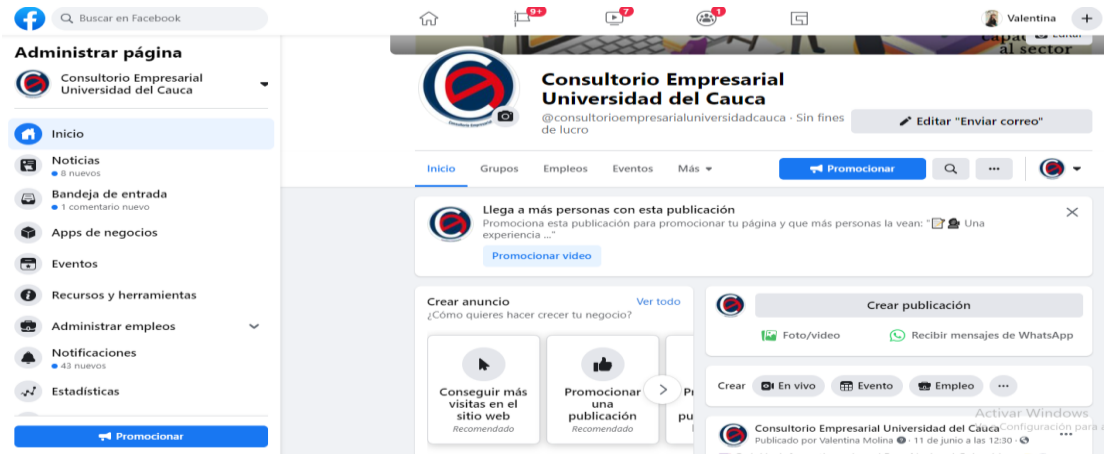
Buscar en Facebook

9+ 7 1

Valentina +

Administrar página

Consultorio Empresarial Universidad del Cauca

Inicio

Noticias
8 nuevos

Bandeja de entrada
1 comentario nuevo

Apps de negocios

Eventos

Recursos y herramientas

Administrar empleos

Notificaciones
43 nuevos

Estadísticas

Promocionar

capa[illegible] al sector

Consultorio Empresarial Universidad del Cauca

@consultorioempresarialuniversidadcauca · Sin fines de lucro

Editar "Enviar correo"

Inicio Grupos Empleos Eventos Más

Promocionar

Llega a más personas con esta publicación
Promociona esta publicación para promocionar tu página y que más personas la vean: "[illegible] Una experiencia ..."

Promocionar video

Crear anuncio
Ver todo
¿Cómo quieres hacer crecer tu negocio?

Conseguir más visitas en el sitio web
Recomendado

Promocionar una publicación
Recomendado

Pr pu

Crear publicación

Foto/video
Recibir mensajes de WhatsApp

Crear En vivo Evento Empleo

Consultorio Empresarial Universidad del Cauca
Publicado por Valentina Molina · 11 de junio a las 12:30

Activar Windows
Ve a Configuración para a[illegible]